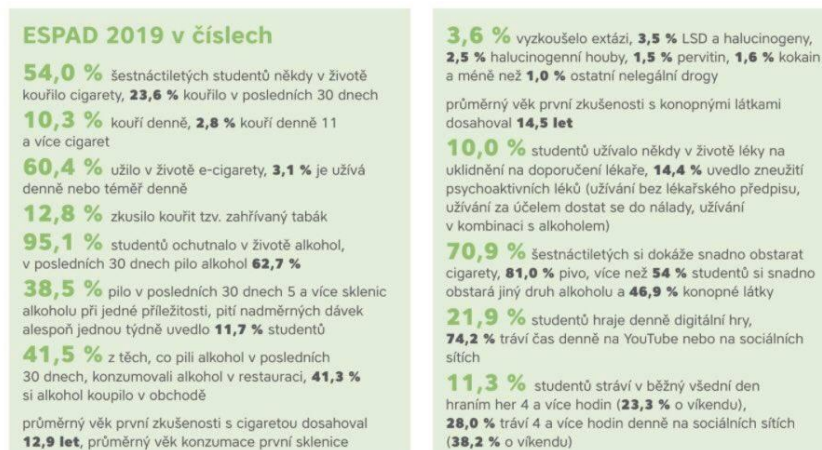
ESPAD 2019 v číslech

54,0 % šestnáctiletých studentů někdy v životě kouřilo cigarety, 23,6 % kouřilo v posledních 30 dnech

10,3 % kouří denně, 2,8 % kouří denně 11 a více cigaret

60,4 % užilo v životě e-cigarety, 3,1 % je užívá denně nebo téměř denně

12,8 % zkusilo kouřit tzv. zahřívaný tabák

95,1 % studentů ochutnalo v životě alkohol, v posledních 30 dnech pilo alkohol 62,7 %

38,5 % pilo v posledních 30 dnech 5 a více sklenic alkoholu při jedné příležitosti, pití nadměrných dávek alespoň jednou týdně uvedlo 11,7 % studentů

41,5 % z těch, co pili alkohol v posledních 30 dnech, konzumovali alkohol v restauraci, 41,3 % si alkohol koupilo v obchodě

průměrný věk první zkušenosti s cigaretou dosahoval 12,9 let, průměrný věk konzumace první sklenice

3,6 % vyzkoušelo extázi, 3,5 % LSD a halucinogeny, 2,5 % halucinogenní houby, 1,5 % pervitin, 1,6 % kokain a méně než 1,0 % ostatní nelegální drogy

průměrný věk první zkušenosti s konopnými látkami dosahoval 14,5 let

10,0 % studentů užívalo někdy v životě léky na uklidnění na doporučení lékaře, 14,4 % uvedlo zneužití psychoaktivních léků (užívání bez lékařského předpisu, užívání za účelem dostat se do nálady, užívání v kombinaci s alkoholem)

70,9 % šestnáctiletých si dokáže snadno obstarat cigarety, 81,0 % pivo, více než 54 % studentů si snadno obstará jiný druh alkoholu a 46,9 % konopné látky

21,9 % studentů hraje denně digitální hry, 74,2 % tráví čas denně na YouTube nebo na sociálních sítích

11,3 % studentů stráví v běžný všední den hraním her 4 a více hodin (23,3 % o víkendu), 28,0 % tráví 4 a více hodin denně na sociálních sítích (38,2 % o víkendu)